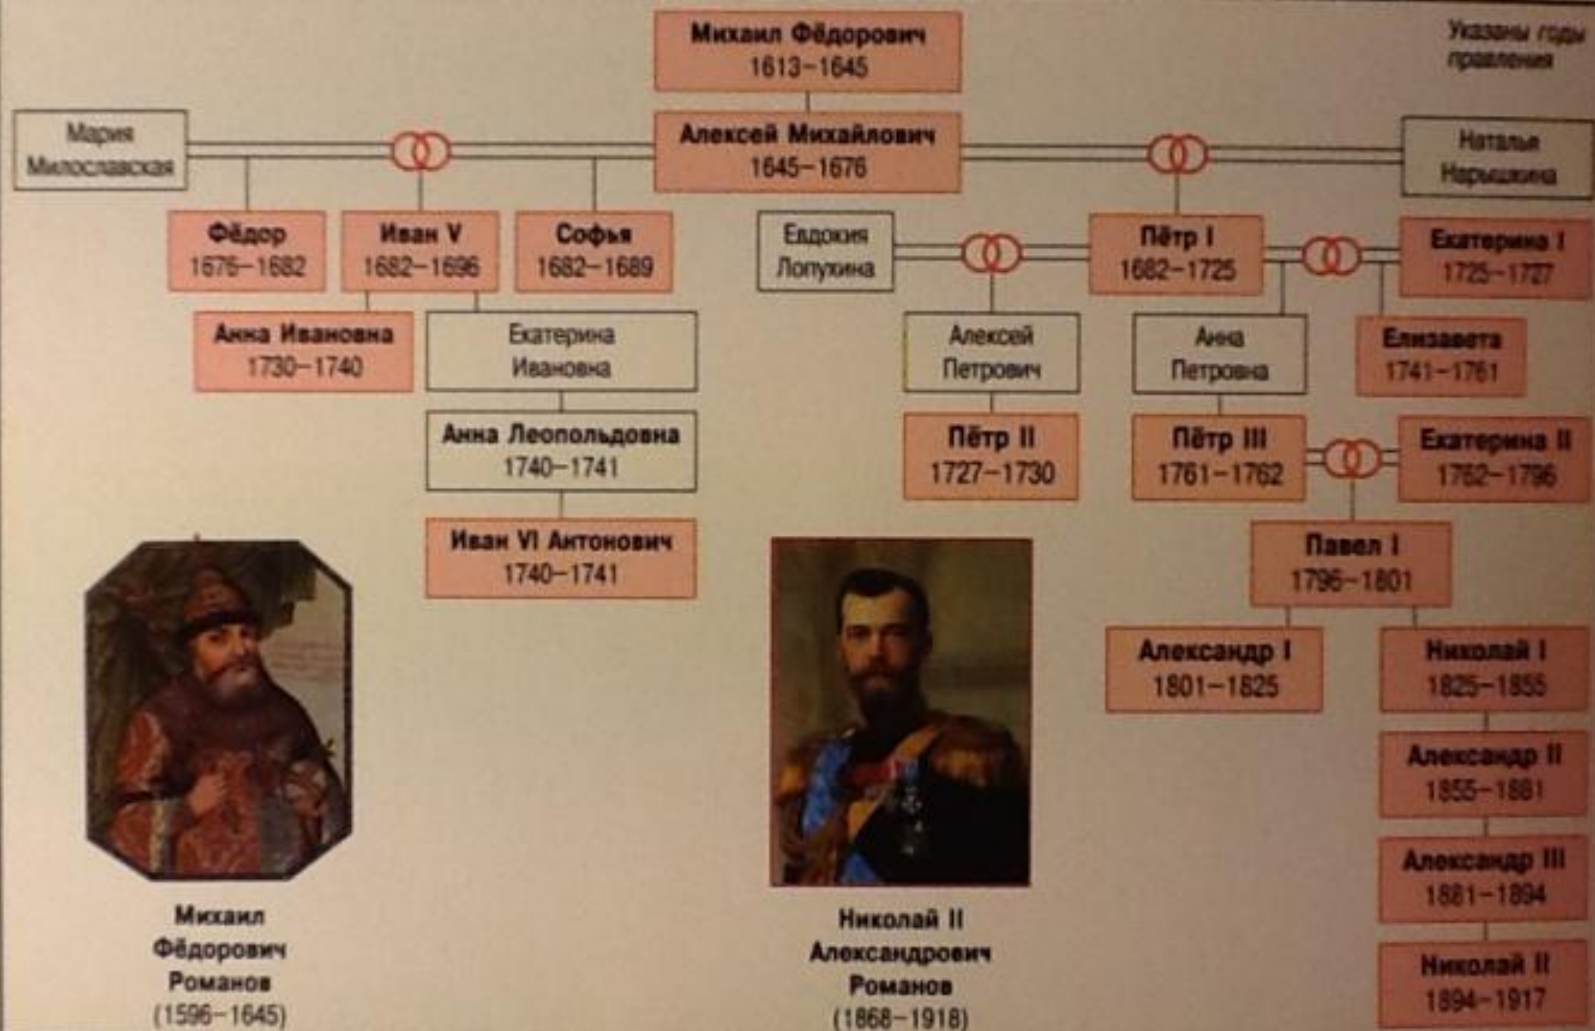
Михаил Фёдорович
1613–1645

Указаны годы правления

Мария Милославская

Алексей Михайлович
1645–1676

Наталья Нарышкина

Фёдор
1676–1682

Иван V
1682–1696

Софья
1682–1689

Евдокия Лопухина

Пётр I
1682–1725

Екатерина I
1725–1727

Анна Ивановна
1730–1740

Екатерина Ивановна

Алексей Петрович

Анна Петровна

Елизавета
1741–1761

Анна Леопольдовна
1740–1741

Пётр II
1727–1730

Пётр III
1761–1762

Екатерина II
1762–1796

Иван VI Антонович
1740–1741

Павел I
1796–1801

Александр I
1801–1825

Николай I
1825–1855

Александр II
1855–1881

Александр III
1881–1894

Николай II
1894–1917

Михаил Фёдорович Романов
(1596–1645)

Николай II Александрович Романов
(1868–1918)